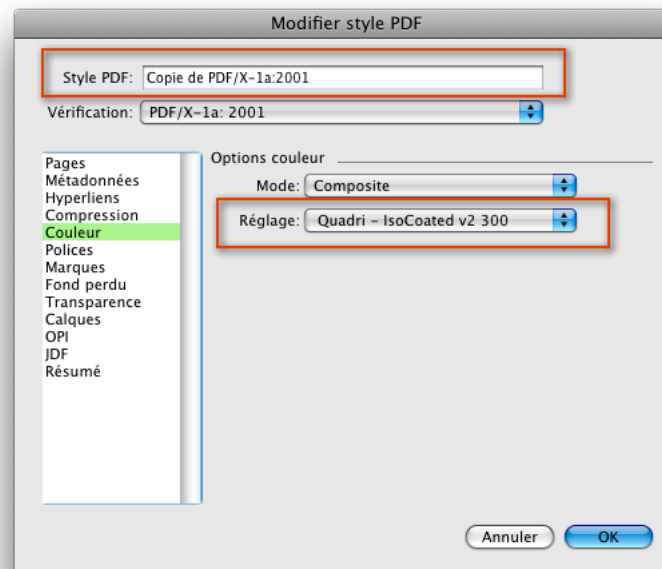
Modifier style PDF

Style PDF: Copie de PDF/X-1a:2001

Vérification: PDF/X-1a: 2001

Pages
Métadonnées
Hyperliens
Compression
Couleur
Polices
Marques
Fond perdu
Transparence
Calques
OPI
JDF
Résumé

Options couleur

Mode: Composite

Réglage: Quadri - IsoCoated v2 300

Annuler

OK